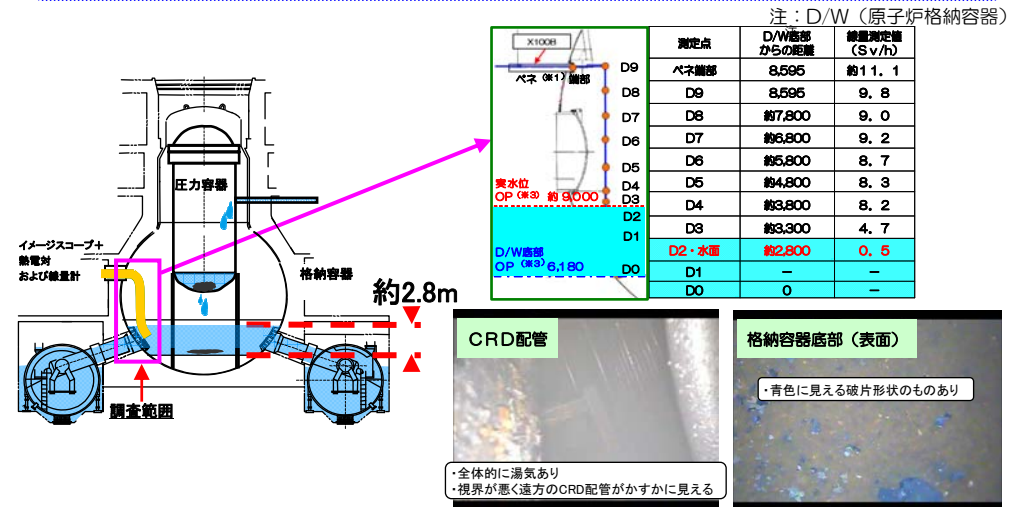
注：D/W（原子炉格納容器）

X100B

ペネ（※1）端部

D9
D8
D7
D6
D5
D4
D3
D2
D1
D0

実水位
OP（※3）約 9,000

D/W底部
OP（※3）6,180

| 測定点 | D/W底部からの距離 | 線量測定値（Sv/h） |
|---|---|---|
| ペネ端部 | 8,595 | 約11．1 |
| D9 | 8,595 | 9．8 |
| D8 | 約7,800 | 9．0 |
| D7 | 約6,800 | 9．2 |
| D6 | 約5,800 | 8．7 |
| D5 | 約4,800 | 8．3 |
| D4 | 約3,800 | 8．2 |
| D3 | 約3,300 | 4．7 |
| D2・水面 | 約2,800 | 0．5 |
| D1 | － | － |
| D0 | 0 | － |

圧力容器

イメージスコープ＋熱電対および線量計

格納容器

約2.8m

調査範囲

CRD配管

・全体的に湯気あり
・視界が悪く遠方のCRD配管がかすかに見える

格納容器底部（表面）

・青色に見える破片形状のものあり